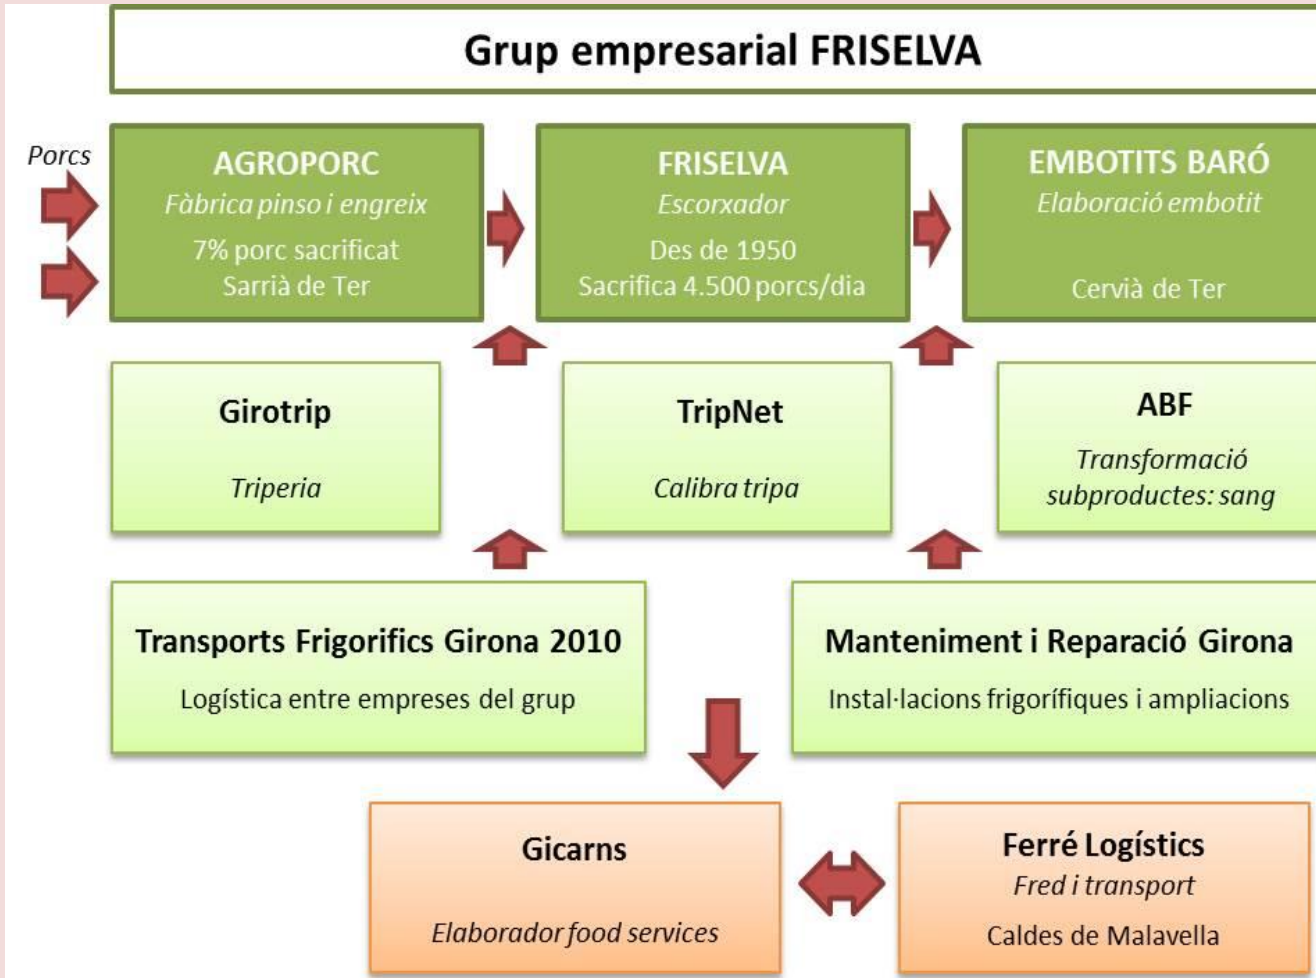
Grup empresarial FRISELVA

Porcs

AGROPORC
Fàbrica pinso i engreix
7% porc sacrificat
Sarrià de Ter

FRISELVA
Escorxador
Des de 1950
Sacrifica 4.500 porcs/dia

EMBOTITS BARÓ
Elaboració embotit
Cervià de Ter

Girotrip
Triperia

TripNet
Calibra tripa

ABF
Transformació subproductes: sang

Transports Frigorifics Girona 2010
Logística entre empreses del grup

Manteniment i Reparació Girona
Instal·lacions frigorífiques i ampliacions

Gicarns
Elaborador food services

Ferré Logístics
Fred i transport
Caldes de Malavella